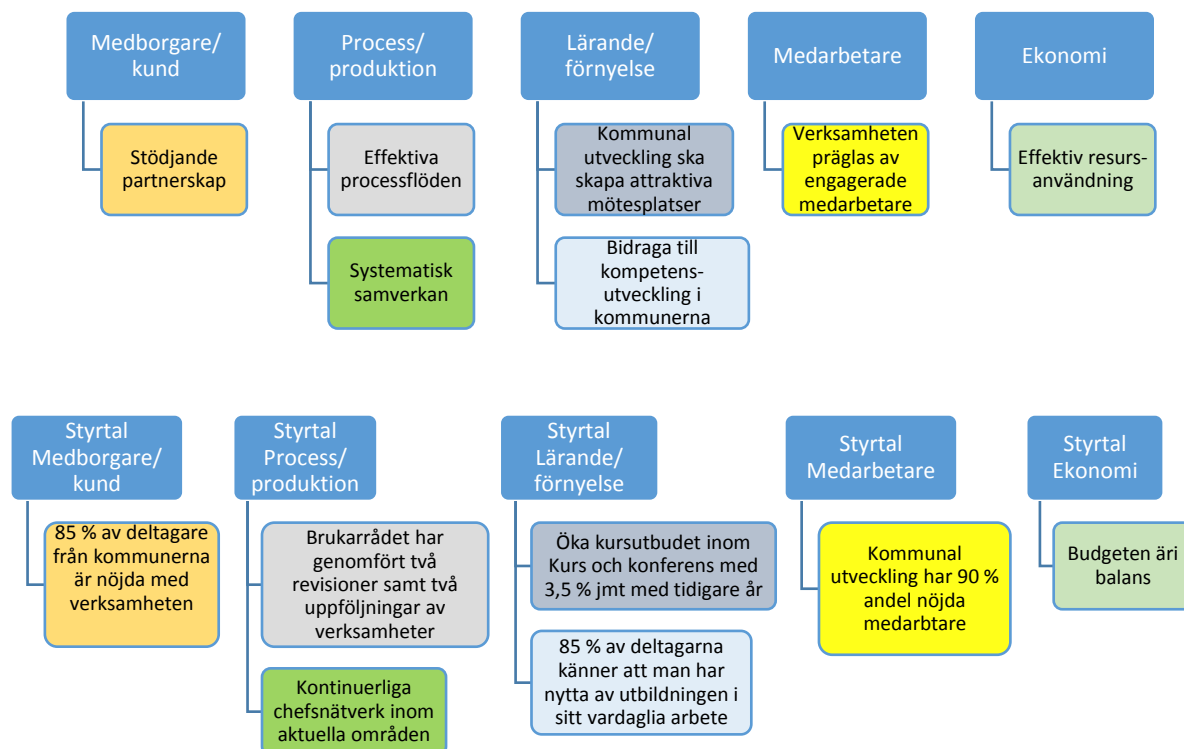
Medborgare/ kund

Stödjande partnerskap

Process/ produktion

Effektiva processflöden

Systematisk samverkan

Lärande/ förnyelse

Kommunal utveckling ska skapa attraktiva mötesplatser

Bidraga till kompetens-utveckling i kommunerna

Medarbetare

Verksamheten präglas av engagerade medarbetare

Ekonomi

Effektiv resurs-användning

Styrtal Medborgare/ kund

85 % av deltagare från kommunerna är nöjda med verksamheten

Styrtal Process/ produktion

Brukarrådet har genomfört två revisioner samt två uppföljningar av verksamheter

Kontinuerliga chefsnätverk inom aktuella områden

Styrtal Lärande/ förnyelse

Öka kursutbudet inom Kurs och konferens med 3,5 % jmt med tidigare år

85 % av deltagarna känner att man har nytta av utbildningen i sitt vardaglia arbete

Styrtal Medarbetare

Kommunal utveckling har 90 % andel nöjda medarbtare

Styrtal Ekonomi

Budgeten äri balans